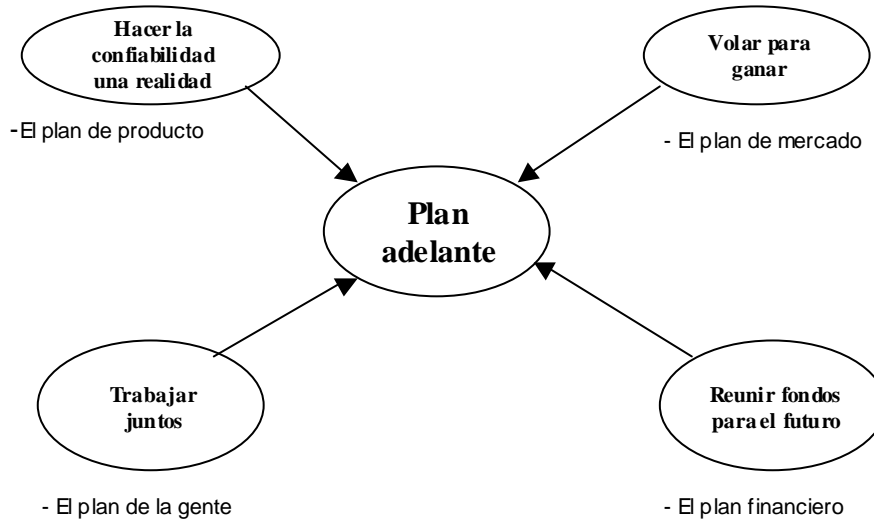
Hacer la confiabilidad una realidad

-El plan de producto

Volar para ganar

- El plan de mercado

Plan adelante

Trabajar juntos

Reunir fondos para el futuro

- El plan de la gente

- El plan financiero